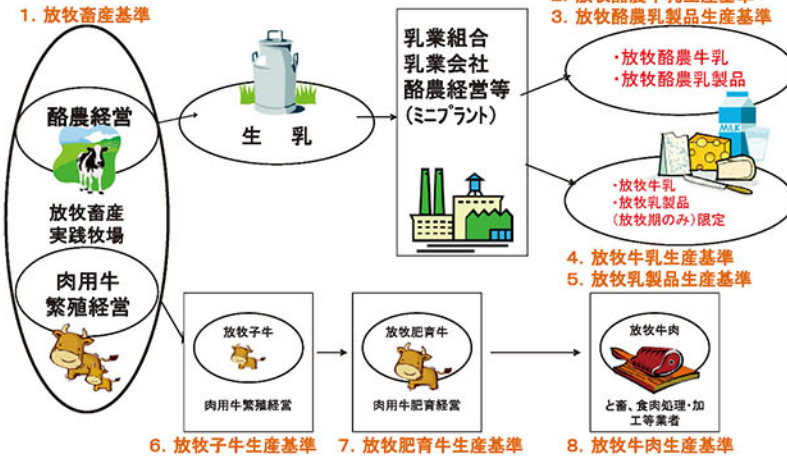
1. 放牧畜産基準

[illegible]
3. 放牧酪農乳製品生産基準

酪農経営

放牧畜産実践牧場

肉用牛繁殖経営

生　乳

乳業組合
乳業会社
酪農経営等
（ミニプラント）

・放牧酪農牛乳
・放牧酪農乳製品

MILK

・放牧牛乳
・放牧乳製品
（放牧期のみ）限定

4. 放牧牛乳生産基準
5. 放牧乳製品生産基準

放牧子牛

肉用牛繁殖経営

放牧肥育牛

肉用牛肥育経営

放牧牛肉

と畜、食肉処理・加工等業者

6. 放牧子牛生産基準　7. 放牧肥育牛生産基準　8. 放牧牛肉生産基準